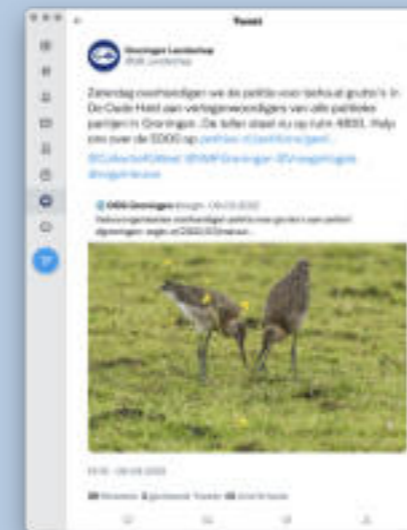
Tweet

Groninger Landschap
@GR_Landschap

Zaterdag overhandigen we de petitie voor behoud grutto's in De Oude Held aan vertegenwoordigers van alle politieke partijen in Groningen. De teller staat nu op ruim 4800. Help ons over de 5000 op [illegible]

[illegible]

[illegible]

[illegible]